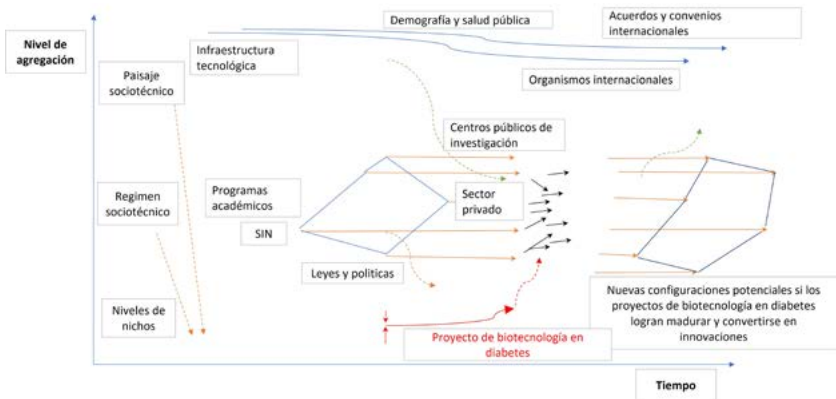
Nivel de agregación

Demografía y salud pública

Acuerdos y convenios internacionales

Infraestructura tecnológica

Organismos internacionales

Paisaje sociotécnico

Centros públicos de investigación

Regimen sociotécnico

Programas académicos

Sector privado

SIN

Leyes y politicas

Niveles de nichos

Nuevas configuraciones potenciales si los proyectos de biotecnología en diabetes logran madurar y convertirse en innovaciones

Proyecto de biotecnología en diabetes

Tiempo